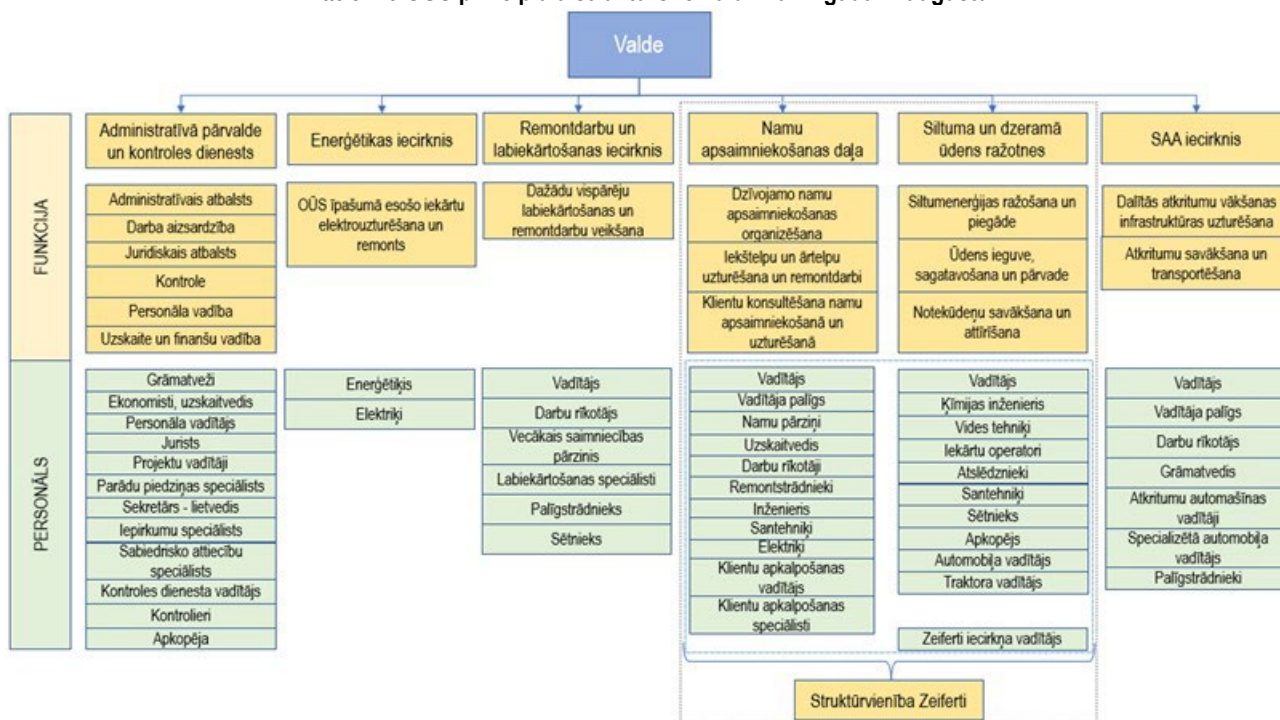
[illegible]

Valde

FUNKCIJA

PERSONĀLS

Administratīvā pārvalde un kontroles dienests

Administratīvais atbalsts
Darba aizsardzība
Juridiskais atbalsts
Kontrole
Personāla vadība
Uzskaite un finanšu vadība

Grāmatveži
Ekonomisti, uzskaitvedis
Personāla vadītājs
Jurists
Projektu vadītāji
Parādu piedziņas speciālists
Sekretārs - lietvedis
Iepirkumu speciālists
Sabiedrisko attiecību speciālists
Kontroles dienesta vadītājs
Kontrolieri
Apkopēja

Enerģētikas iecirknis

OŪS īpašumā esošo iekārtu elektrouzturēšana un remonts

Enerģētiķis
Elektriķi

Remontdarbu un labiekārtošanas iecirknis

Dažādu vispārēju labiekārtošanas un remontdarbu veikšana

Vadītājs
Darbu rīkotājs
Vecākais saimniecības pārzinis
Labiekārtošanas speciālisti
Palīgstrādnieks
Sētnieks

Namu apsaimniekošanas daļa

Dzīvojamo namu apsaimniekošanas organizēšana
Iekštelpu un ārtelpu uzturēšana un remontdarbi
Klientu konsultēšana namu apsaimniekošanā un uzturēšanā

Vadītājs
Vadītāja palīgs
Namu pārziņi
Uzskaitvedis
Darbu rīkotāji
Remontstrādnieki
Inženieris
Santehniķi
Elektriķi
Klientu apkalpošanas vadītājs
Klientu apkalpošanas speciālisti

Siltuma un dzeramā ūdens ražotnes

Siltumenerģijas ražošana un piegāde
Ūdens ieguve, sagatavošana un pārvade
Notekūdeņu savākšana un attīrīšana

Vadītājs
Ķīmijas inženieris
Vides tehniķi
Iekārtu operatori
Atslēdznieki
Santehniķi
Sētnieks
Apkopējs
Automobiļa vadītājs
Traktora vadītājs

Zeiferti iecirkņa vadītājs

SAA iecirknis

Dalītās atkritumu vākšanas infrastruktūras uzturēšana
Atkritumu savākšana un transportēšana

Vadītājs
Vadītāja palīgs
Darbu rīkotājs
Grāmatvedis
Atkritumu automašīnas vadītāji
Specializētā automobiļa vadītājs
Palīgstrādnieki

Struktūrvienība Zeiferti